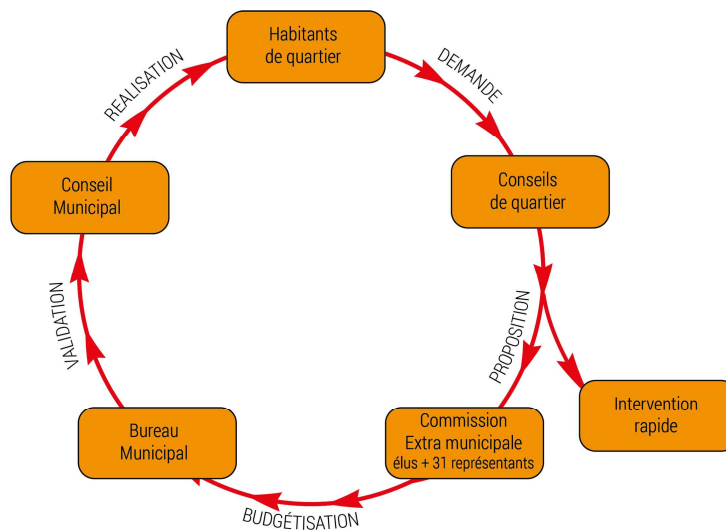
Habitants de quartier

DEMANDE

Conseils de quartier

PROPOSITION

Intervention rapide

Commission Extra municipale élus + 31 représentants

BUDGÉTISATION

Bureau Municipal

VALIDATION

Conseil Municipal

REALISATION